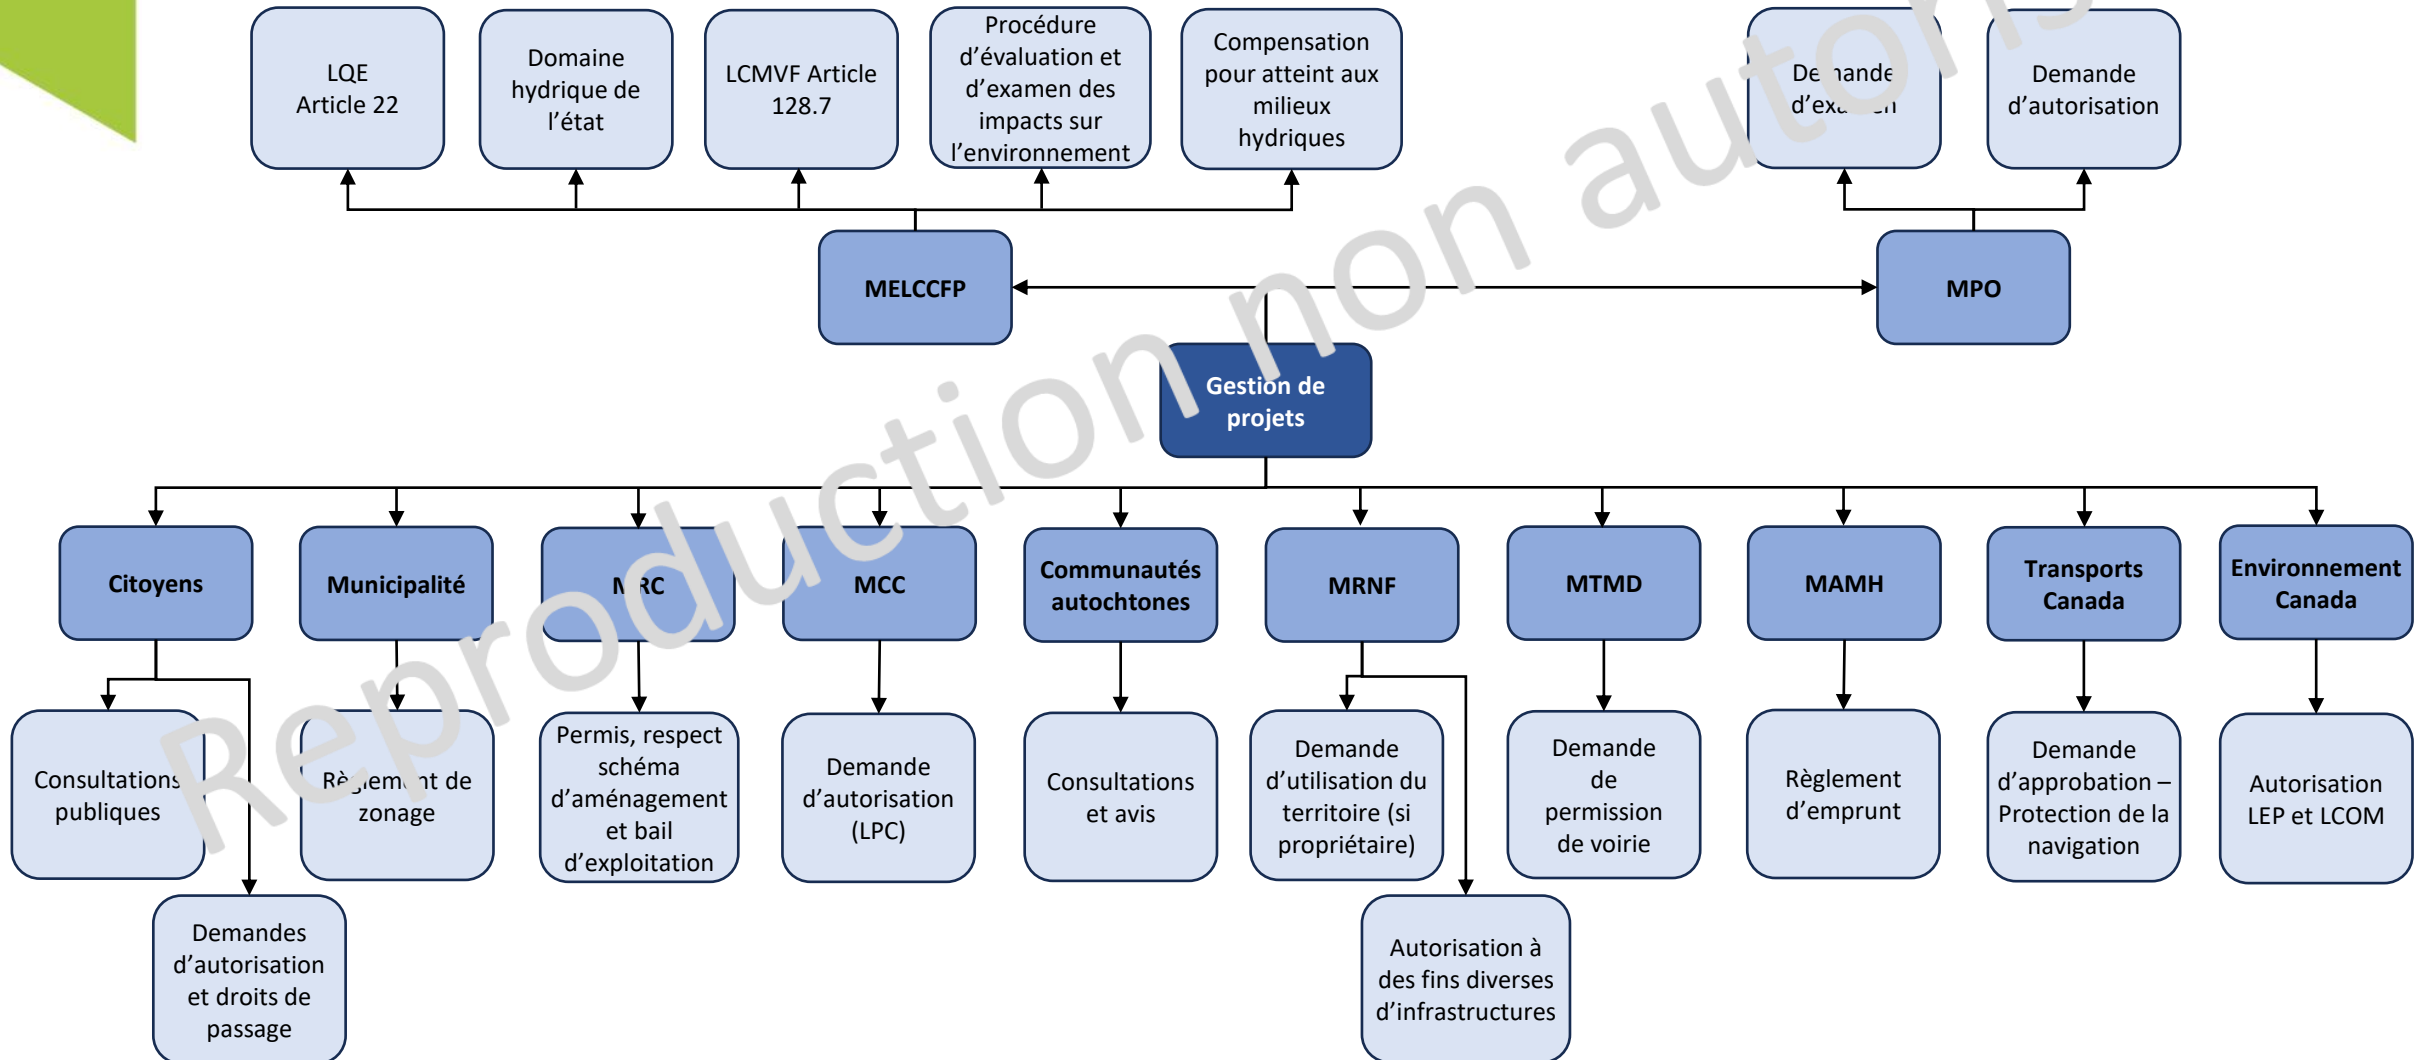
LQE Article 22

Domaine hydrique de l'état

LCMVF Article 128.7

Procédure d'évaluation et d'examen des impacts sur l'environnement

Compensation pour atteint aux milieux hydriques

De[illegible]ande d'ex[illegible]

Demande d'autorisation

MELCCFP

MPO

Reproduction non autorisée

Gestion de projets

Citoyens

Municipalité

M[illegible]RC

MCC

Communautés autochtones

MRNF

MTMD

MAMH

Transports Canada

Environnement Canada

Consultations publiques

Rè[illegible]lem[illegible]nt de zonage

Permis, respect schéma d'aménagement et bail d'exploitation

Demande d'autorisation (LPC)

Consultations et avis

Demande d'utilisation du territoire (si propriétaire)

Demande de permission de voirie

Règlement d'emprunt

Demande d'approbation – Protection de la navigation

Autorisation LEP et LCOM

Demandes d'autorisation et droits de passage

Autorisation à des fins diverses d'infrastructures